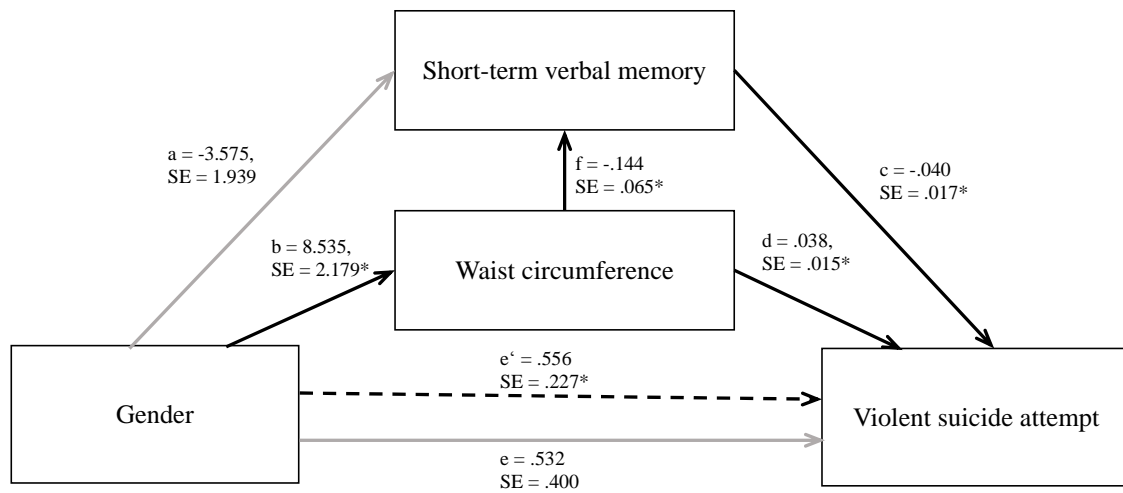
Short-term verbal memory

a = -3.575,
SE = 1.939

f = -.144
SE = .065*

c = -.040
SE = .017*

b = 8.535,
SE = 2.179*

Waist circumference

d = .038,
SE = .015*

Gender

e‘ = .556
SE = .227*

Violent suicide attempt

e = .532
SE = .400